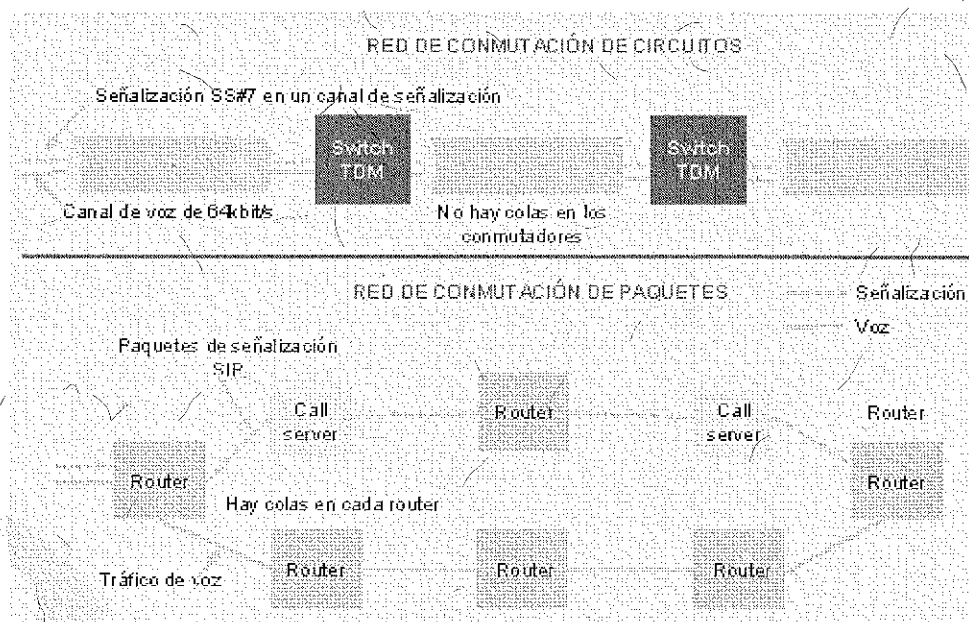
RED DE CONMUTACIÓN DE CIRCUITOS

Señalización SS#7 en un canal de señalización

Switch TDM

Switch TDM

Canal de voz de 64kbit/s

No hay colas en los conmutadores

RED DE CONMUTACIÓN DE PAQUETES

Señalización

Voz

Paquetes de señalización SIP

Call server

Router

Call server

Router

Router

Router

Hay colas en cada router

Tráfico de voz

Router

Router

Router